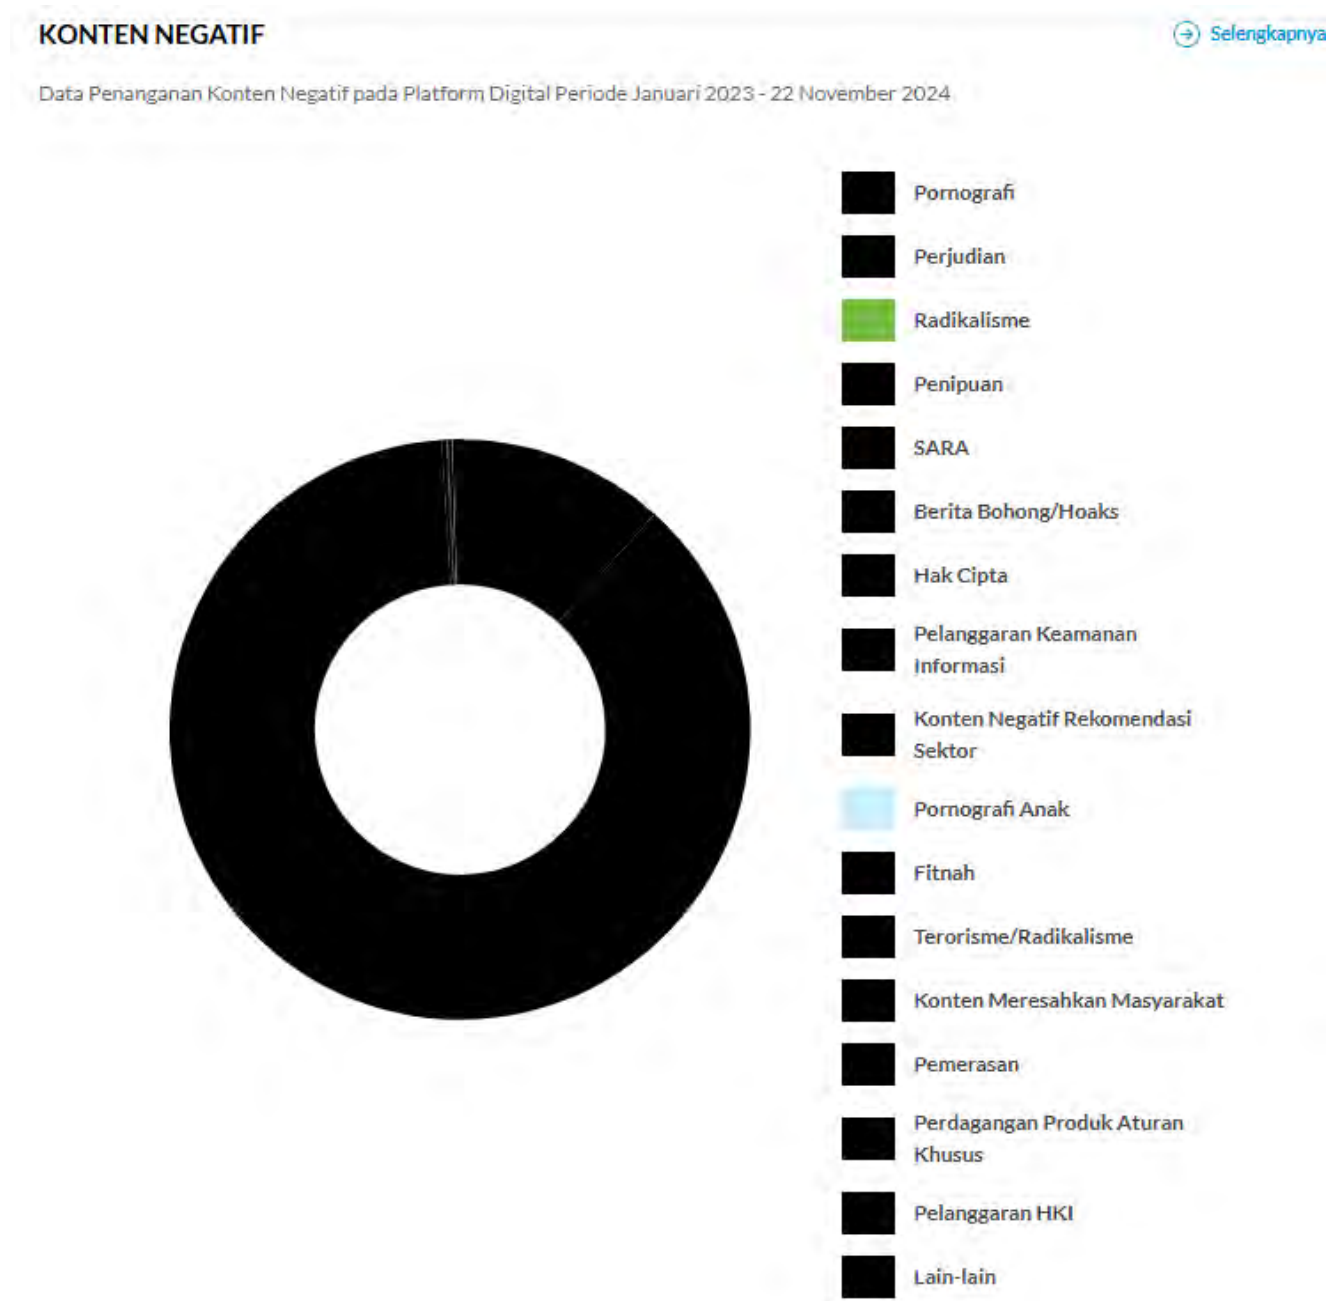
KONTEN NEGATIF

Selengkapnya

Data Penanganan Konten Negatif pada Platform Digital Periode Januari 2023 - 22 November 2024

Pornografi
Perjudian
Radikalisme
Penipuan
SARA
Berita Bohong/Hoaks
Hak Cipta
Pelanggaran Keamanan Informasi
Konten Negatif Rekomendasi Sektor
Pornografi Anak
Fitnah
Terorisme/Radikalisme
Konten Meresahkan Masyarakat
Pemerasan
Perdagangan Produk Aturan Khusus
Pelanggaran HKI
Lain-lain